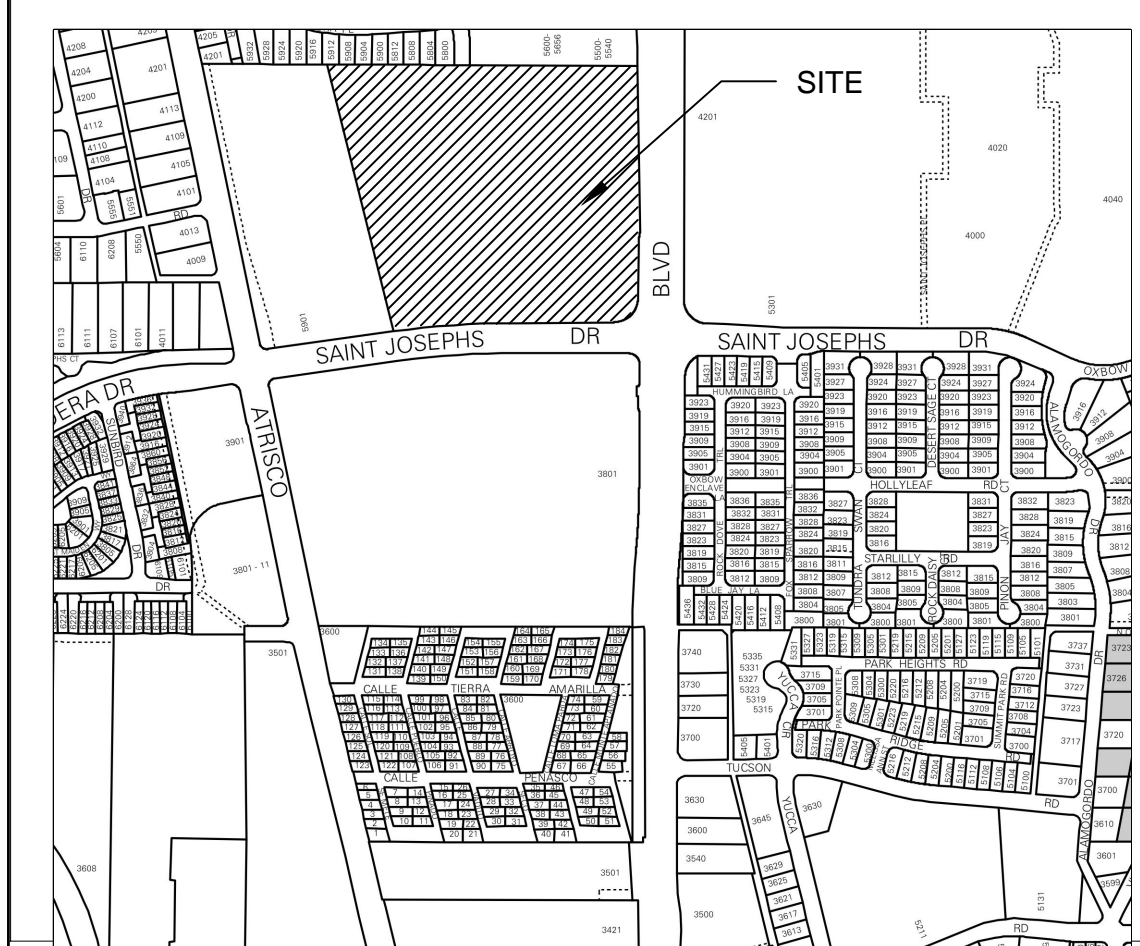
SITE

4208
4204
4200
4112
4110
4108
4104
4201
4113
4109
4105
4101
4205
4201
5932
5928
5924
5920
5916
5912
5908
5904
5900
5812
5808
5804
5800
5600-5656
5500-5540
5601
5605
5551
RD
DR
5604
6110
6208
5550
4013
4009
6113
6111
6107
6101
4011
5901
4201
4020
4000
4040
5301
BLVD

SAINT JOSEPHS DR
SAINT JOSEPHS DR
ERA DR
SUNBIRD
ATRISCO
3901
3801
3801 - 11
DR
OXBOW
HUMMINGBIRD LA
HOLLYLEAF RD
DESERT SAGE CT
ALAMOGORDO
JAY CT
SWAN CT
OXBOW ENCLAVE LA
ROCK DOVE
TRL
SPARROW
STARLILLY RD
TUNDRA
ROCK DAISY
PINON
BLUE JAY LA
FOX
3600
3501
3740
3730
3720
3700
5335
5331
5327
5323
5319
5315
YUCCA
CIR
PARK HEIGHTS RD
PARK POINTE PL
SUMMIT PARK RD
PARK RIDGE RD
CALLE TIERRA AMARILLA
CALLE PENASCO
TUCSON
3630
3600
3540
3500
3645
3630
3629
3625
3621
3617
3613
3608
3501
3421
5131
5211
RD
3737
3731
3727
3723
3717
3720
3726
3701
3700
3610
3601
3599
DR
3923
3919
3915
3909
3905
3901
3835
3831
3827
3823
3819
3815
3811